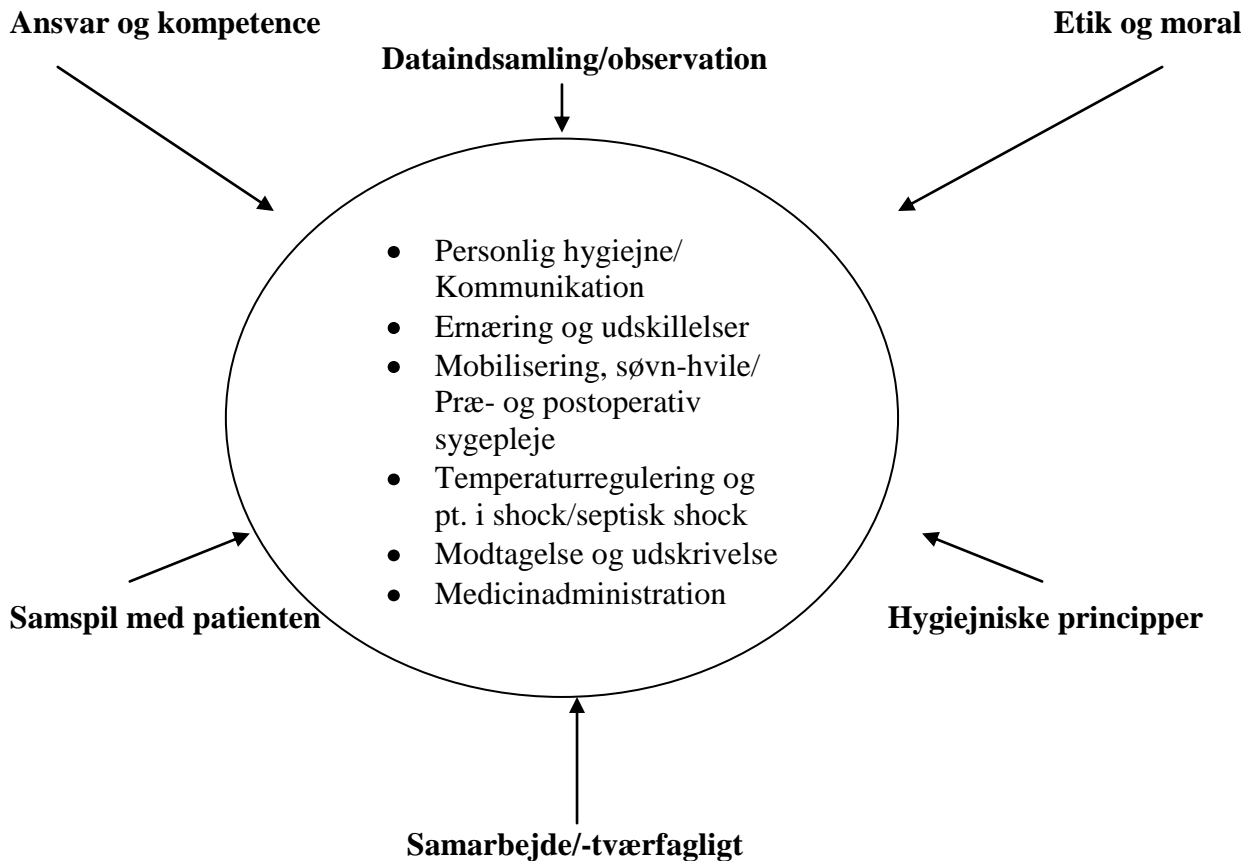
Ansvar og kompetence

Dataindsamling/observation

Etik og moral

- Personlig hygiejne/ Kommunikation
- Ernæring og udskillelser
- Mobilisering, søvn-hvile/ Præ- og postoperativ sygepleje
- Temperaturregulering og pt. i shock/septisk shock
- Modtagelse og udskrivelse
- Medicinadministration

Samspil med patienten

Hygiejniske principper

Samarbejde/-tværfagligt